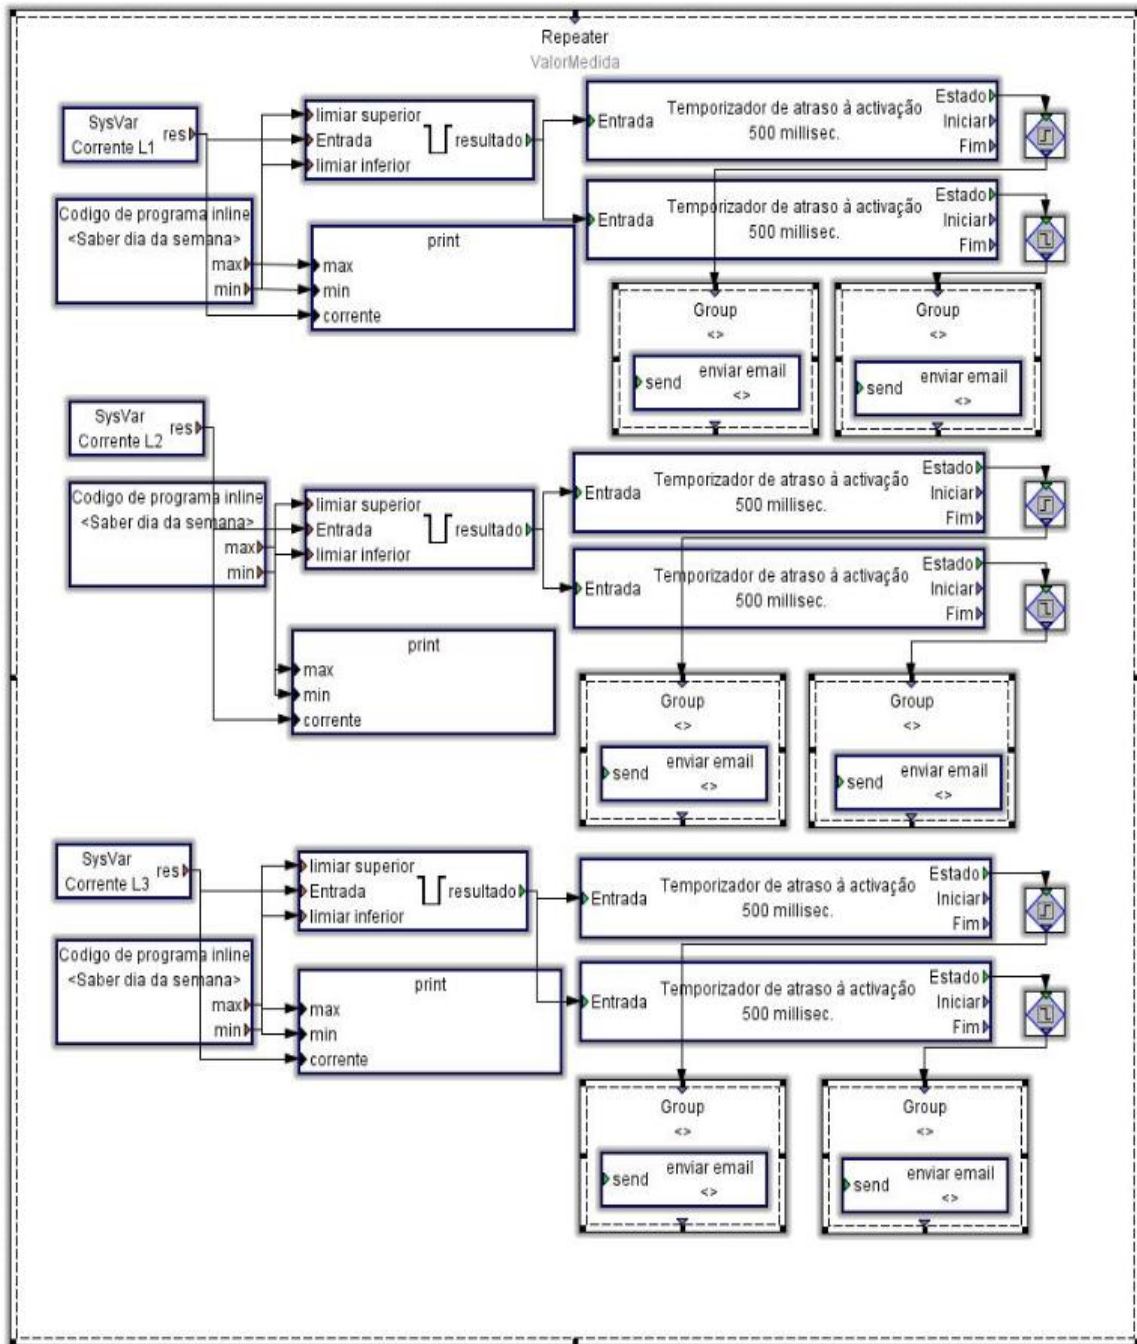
Repeater
ValorMedida

SysVar
Corrente L1
res

limiar superior
Entrada
limiar inferior
resultado

Entrada
Temporizador de atraso à activação
500 millisec.
Estado
Iniciar
Fim

Entrada
Temporizador de atraso à activação
500 millisec.
Estado
Iniciar
Fim

Codigo de programa inline
<Saber dia da semana>
max
min

print
max
min
corrente

Group
<>
send
enviar email
<>

Group
<>
send
enviar email
<>

SysVar
Corrente L2
res

Codigo de programa inline
<Saber dia da semana>
max
min

limiar superior
Entrada
limiar inferior
resultado

Entrada
Temporizador de atraso à activação
500 millisec.
Estado
Iniciar
Fim

Entrada
Temporizador de atraso à activação
500 millisec.
Estado
Iniciar
Fim

print
max
min
corrente

Group
<>
send
enviar email
<>

Group
<>
send
enviar email
<>

SysVar
Corrente L3
res

limiar superior
Entrada
limiar inferior
resultado

Entrada
Temporizador de atraso à activação
500 millisec.
Estado
Iniciar
Fim

Codigo de programa inline
<Saber dia da semana>
max
min

print
max
min
corrente

Entrada
Temporizador de atraso à activação
500 millisec.
Estado
Iniciar
Fim

Group
<>
send
enviar email
<>

Group
<>
send
enviar email
<>